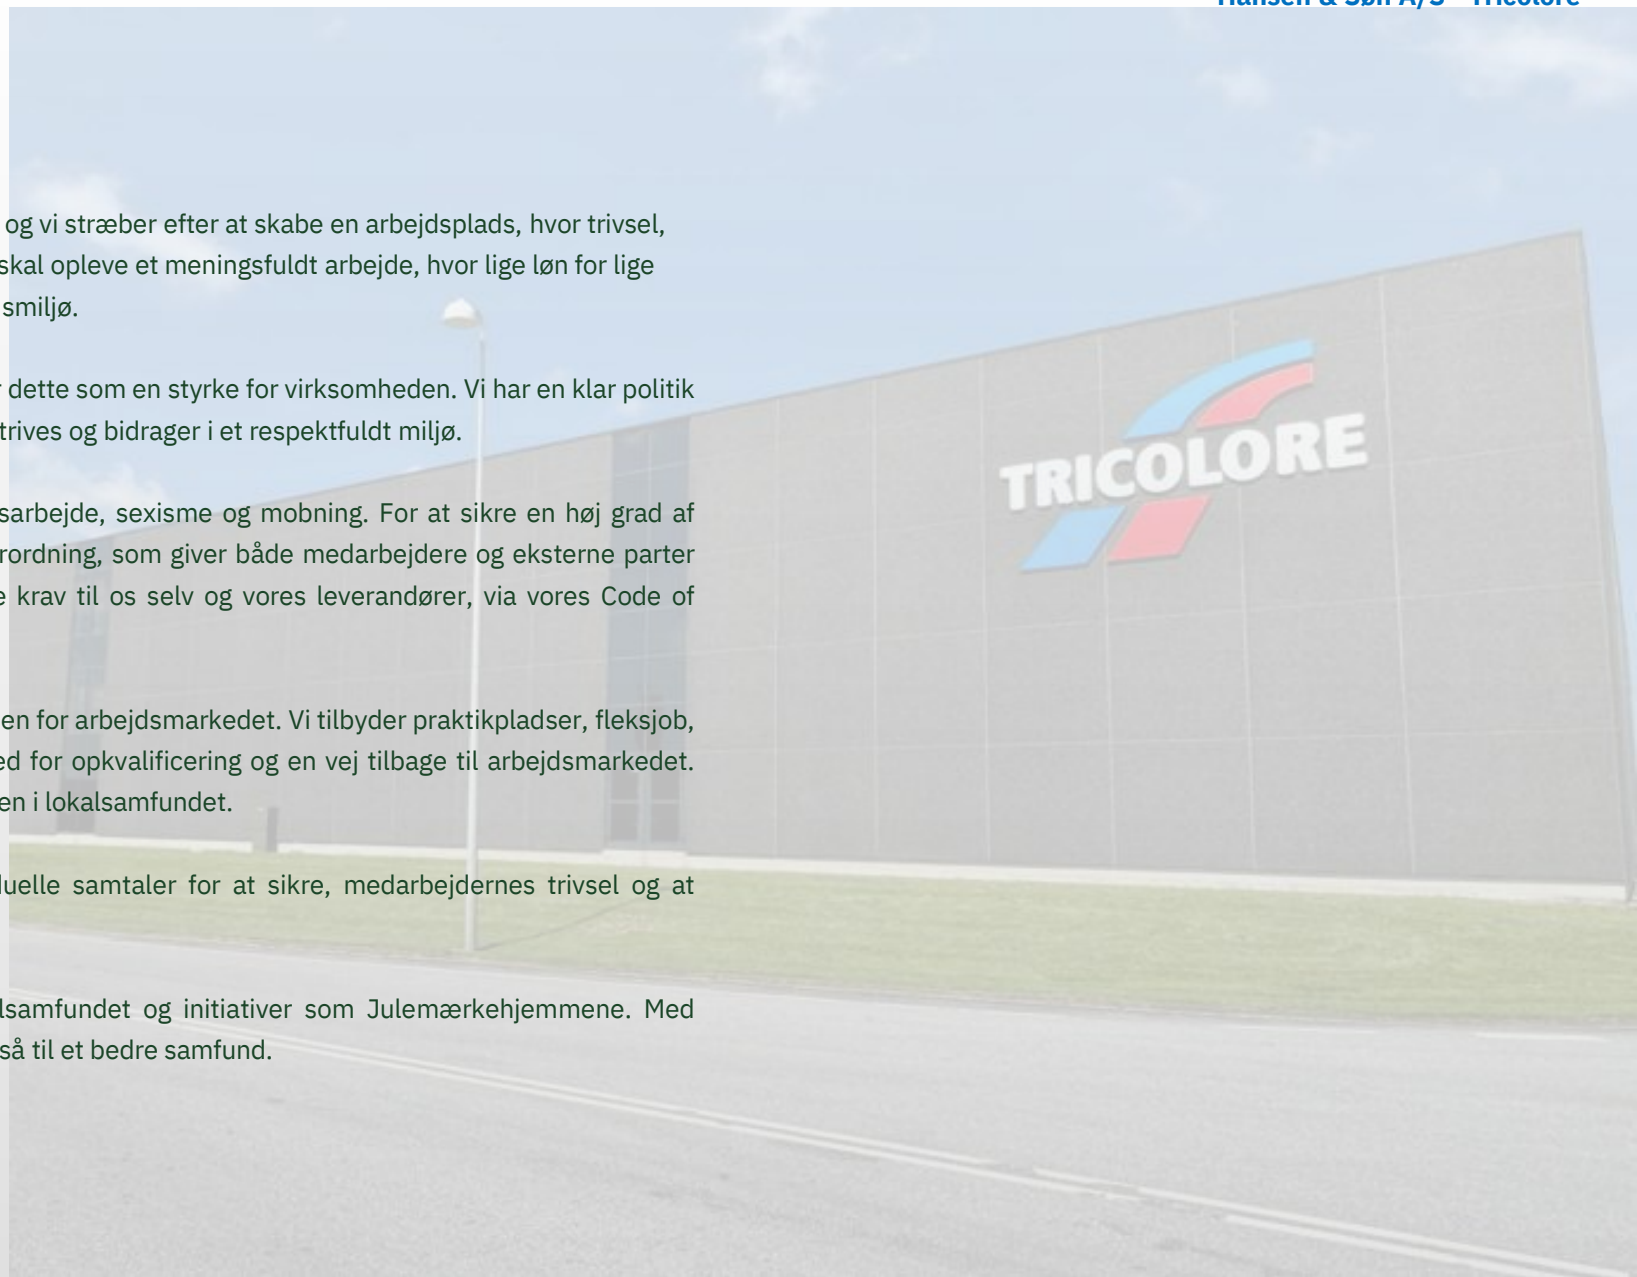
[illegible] & Søn A/S – Tricolore

og vi stræber efter at skabe en arbejdsplads, hvor trivsel, skal opleve et meningsfuldt arbejde, hvor lige løn for lige smiljø.

dette som en styrke for virksomheden. Vi har en klar politik trives og bidrager i et respektfuldt miljø.

sarbejde, sexisme og mobning. For at sikre en høj grad af rordning, som giver både medarbejdere og eksterne parter e krav til os selv og vores leverandører, via vores Code of

en for arbejdsmarkedet. Vi tilbyder praktikpladser, fleksjob, ed for opkvalificering og en vej tilbage til arbejdsmarkedet. en i lokalsamfundet.

luelle samtaler for at sikre, medarbejdernes trivsel og at

lsamfundet og initiativer som Julemærkehjemmene. Med så til et bedre samfund.

TRICOLORE